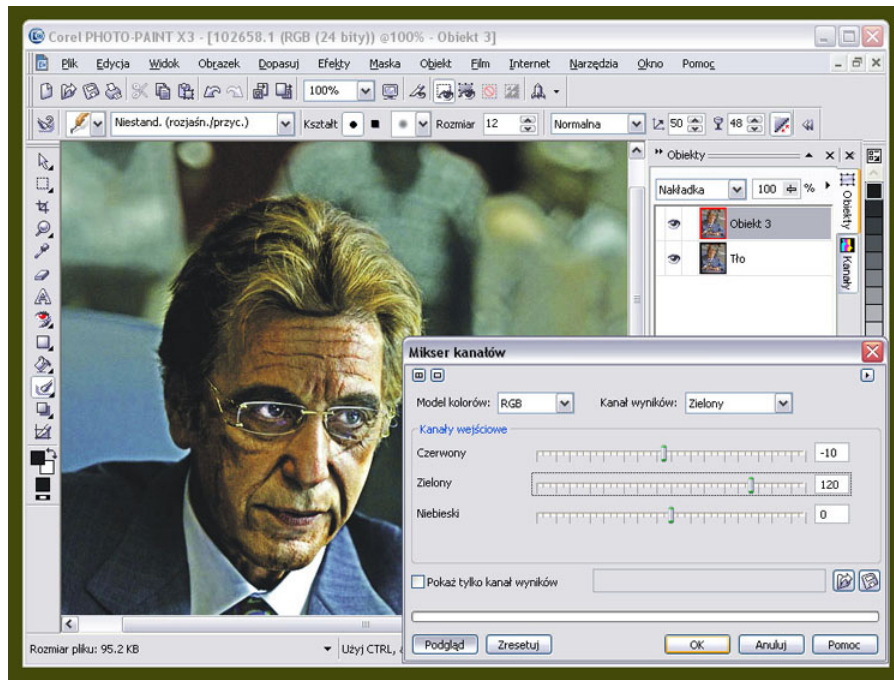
Corel PHOTO-PAINT X3 - [102658.1 (RGB (24 bity)) @100% - Obiekt 3]

Plik Edycja Widok Obrazek Dopasuj Efekty Maska Obiekt Film Internet Narzędzia Okno Pomoc

100%

Niestand. (rozjaśn./przyc.) Kształt Rozmiar 12 Normalna 50 48

Obiekty

Nakładka 100 %

Obiekt 3

Tło

Obiekty

Kanały

Mikser kanałów

Model kolorów: RGB Kanał wyników: Zielony

Kanały wejściowe

Czerwony -10

Zielony 120

Niebieski 0

Pokaż tylko kanał wyników

Podgląd Zresetuj OK Anuluj Pomoc

Rozmiar pliku: 95.2 KB

Użyj CTRL, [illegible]